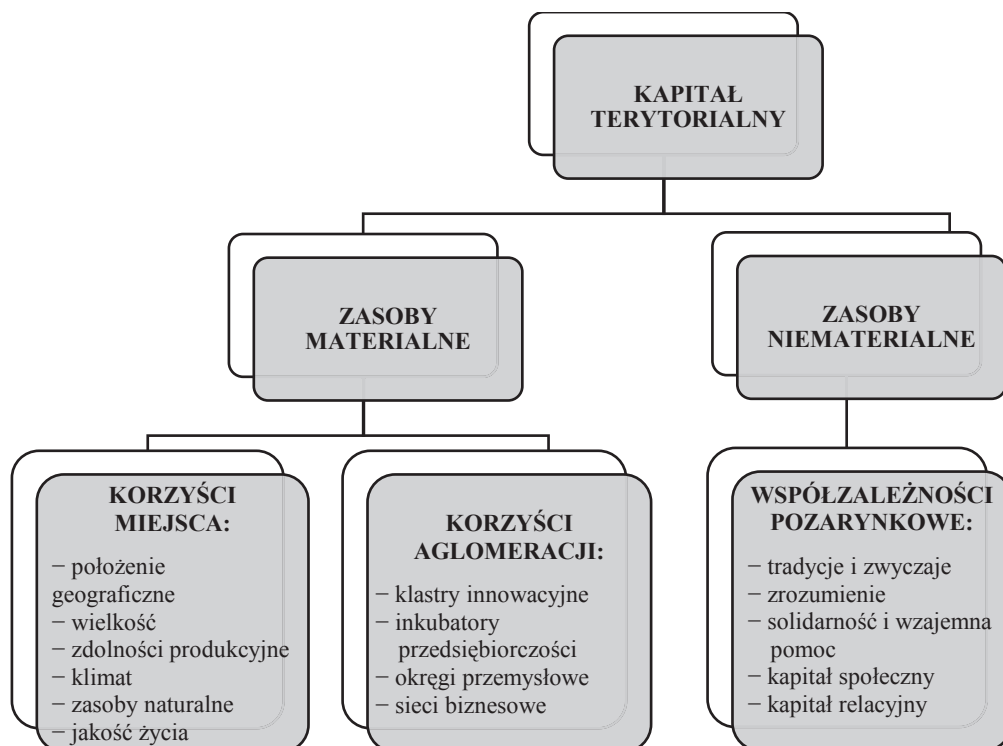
KAPITAŁ TERYTORIALNY

ZASOBY MATERIALNE

ZASOBY NIEMATERIALNE

KORZYŚCI MIEJSCA:

− położenie geograficzne
− wielkość
− zdolności produkcyjne
− klimat
− zasoby naturalne
− jakość życia

KORZYŚCI AGLOMERACJI:

− klastry innowacyjne
− inkubatory przedsiębiorczości
− okręgi przemysłowe
− sieci biznesowe

WSPÓŁZALEŻNOŚCI POZARYNKOWE:

− tradycje i zwyczaje
− zrozumienie
− solidarność i wzajemna pomoc
− kapitał społeczny
− kapitał relacyjny